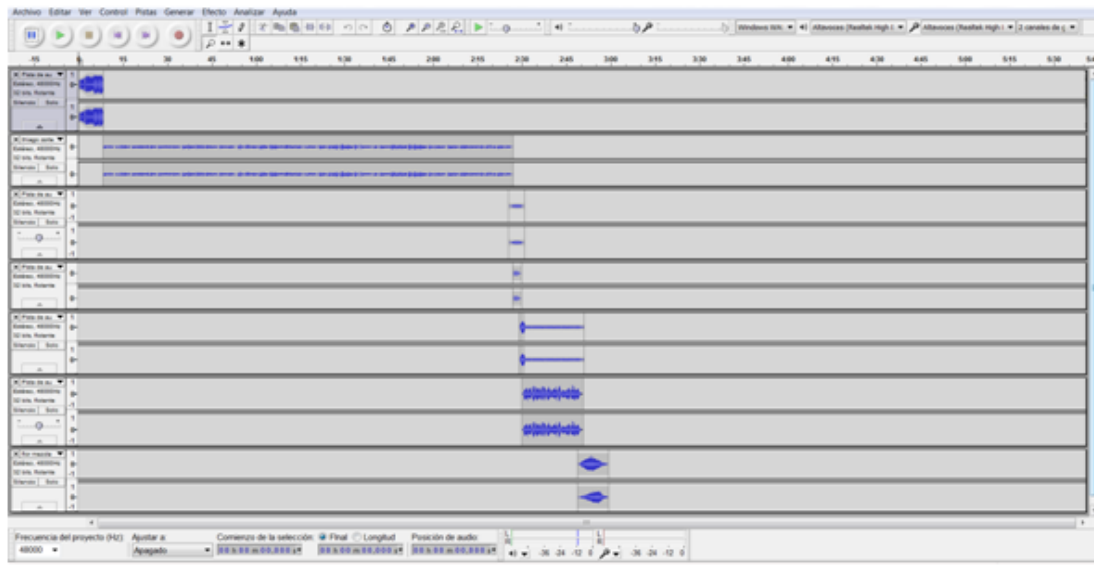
Archivo Editar Ver Control Pistas Generar Efecto Analizar Ayuda

Windows WA Altavoces (Realtek High Altavoces (Realtek High 2 canales de

-15 0 15 30 45 1:00 1:15 1:30 1:45 2:00 2:15 2:30 2:45 3:00 3:15 3:30 3:45 4:00 4:15 4:30 4:45 5:00 5:15 5:30

Pista de au
Estéreo, 48000Hz
32 bits, flotante
Silencio Solo

Imagen sola
Estéreo, 48000Hz
32 bits, flotante
Silencio Solo

Pista de au
Estéreo, 48000Hz
32 bits, flotante
Silencio Solo

Pista de au
Estéreo, 48000Hz
32 bits, flotante

Pista de au
Estéreo, 48000Hz
32 bits, flotante
Silencio Solo

Pista de au
Estéreo, 48000Hz
32 bits, flotante
Silencio Solo

Pista mezcla
Estéreo, 48000Hz
32 bits, flotante
Silencio Solo

Frecuencia del proyecto (Hz): 48000
Ajustar a: Apagado
Comienzo de la selección: Final Longitud
00 h 00 m 00,000 s 00 h 00 m 00,000 s
Posición de audio: 00 h 00 m 00,000 s
-36 -24 -12 0 -36 -24 -12 0